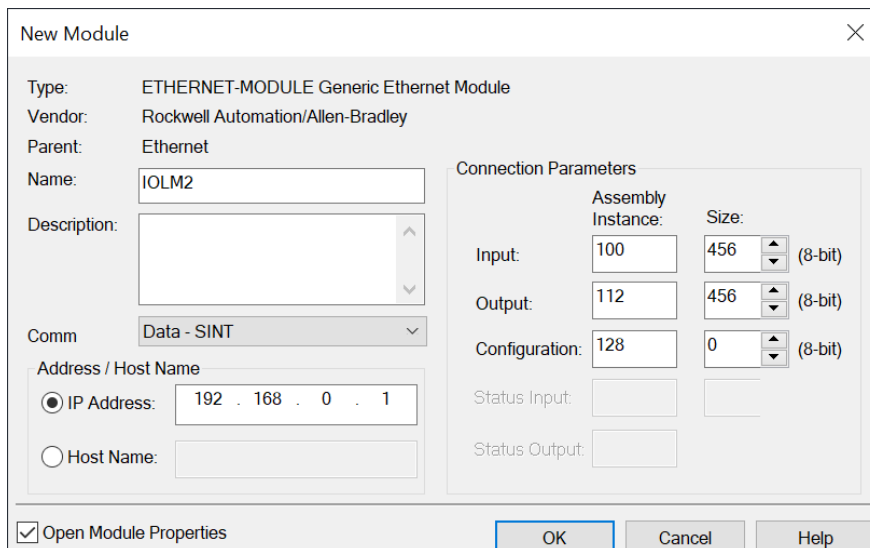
New Module

Type: ETHERNET-MODULE Generic Ethernet Module
Vendor: Rockwell Automation/Allen-Bradley
Parent: Ethernet
Name: IOLM2
Description:

Comm Data - SINT

Address / Host Name
IP Address: 192 . 168 . 0 . 1
Host Name:

Connection Parameters

| | Assembly Instance: | Size: | |
|---|---|---|---|
| Input: | 100 | 456 | (8-bit) |
| Output: | 112 | 456 | (8-bit) |
| Configuration: | 128 | 0 | (8-bit) |
| Status Input: | | | |
| Status Output: | | | |

Open Module Properties

OK Cancel Help